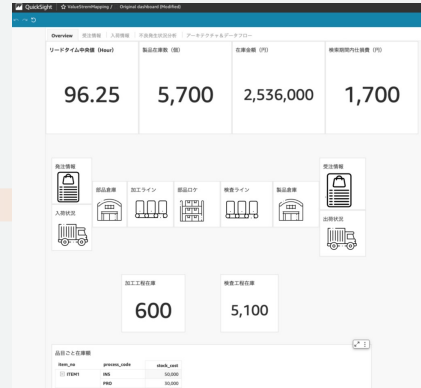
QuickSight | ValueStreamMapping / Original dashboard (Modified)

Overview | 発注情報 | 入荷情報 | 不具合状況分析 | アーキテクチャ&データフロー

リードタイム中央値（Hour）
96.25

製品在庫数（個）
5,700

在庫金額（円）
2,536,000

検索期間内仕掛数（円）
1,700

発注情報

入荷状況

部品倉庫

加工ライン

部品ロケ

検査ライン

製品倉庫

受注情報

出荷状況

加工工程在庫
600

検査工程在庫
5,100

品目ごと在庫順

| item_no | process_code | stock_cost |
|---|---|---|
| ITEM1 | INS | 50,000 |
| | PRD | 50,000 |